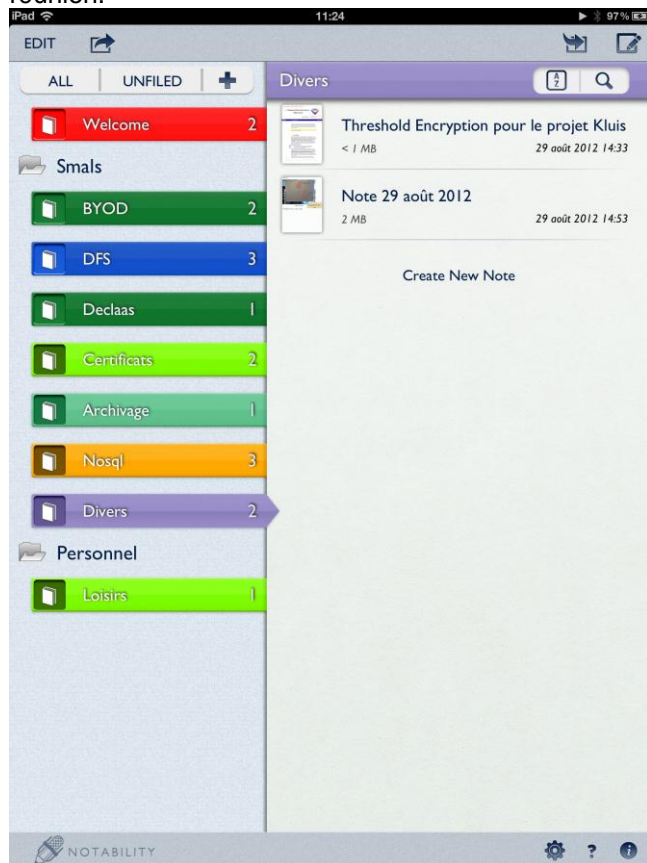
réunion.

iPad
11:24
97%

EDIT

ALL
UNFILED
+

Welcome 2
Smals
BYOD 2
DFS 3
Declaas 1
Certificats 2
Archivage 1
Nosql 3
Divers 2
Personnel
Loisirs 1

Divers

Threshold Encryption pour le projet Kluis
< 1 MB
29 août 2012 14:33

Note 29 août 2012
2 MB
29 août 2012 14:53

Create New Note

NOTABILITY
?